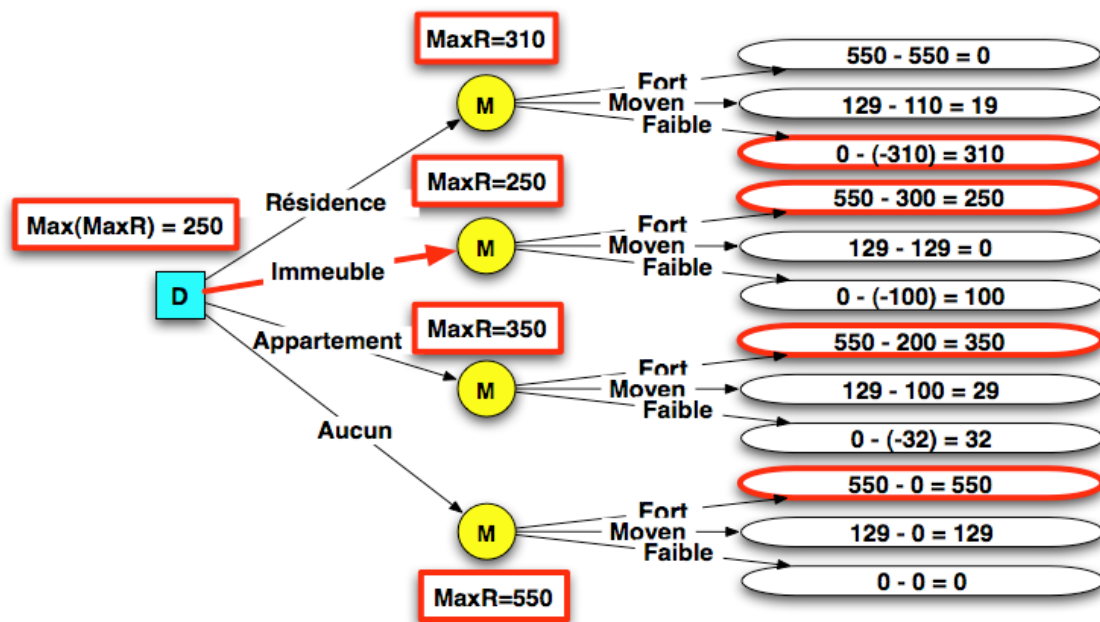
MaxR=310

Max(MaxR) = 250

D

Résidence

M

Fort

Moyen

Faible

550 - 550 = 0

129 - 110 = 19

0 - (-310) = 310

MaxR=250

Immeuble

M

Fort

Moyen

Faible

550 - 300 = 250

129 - 129 = 0

0 - (-100) = 100

Appartement

MaxR=350

M

Fort

Moyen

Faible

550 - 200 = 350

129 - 100 = 29

0 - (-32) = 32

Aucun

M

Fort

Moyen

Faible

550 - 0 = 550

129 - 0 = 129

0 - 0 = 0

MaxR=550